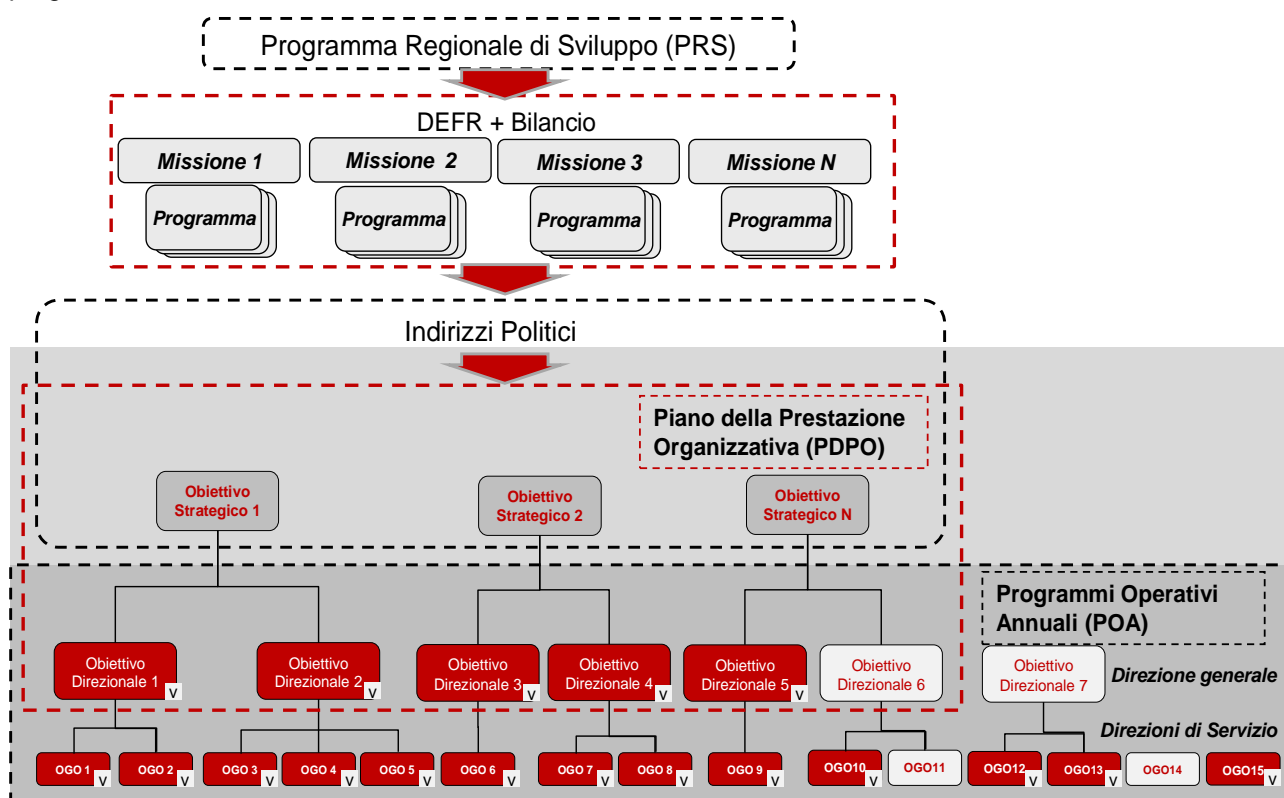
Programma Regionale di Sviluppo (PRS)

DEFR + Bilancio

Missione 1
Programma

Missione 2
Programma

Missione 3
Programma

Missione N
Programma

Indirizzi Politici

Piano della Prestazione Organizzativa (PDPO)

Obiettivo Strategico 1

Obiettivo Strategico 2

Obiettivo Strategico N

Programmi Operativi Annuali (POA)

Obiettivo Direzionale 1 V

Obiettivo Direzionale 2 V

Obiettivo Direzionale 3 V

Obiettivo Direzionale 4 V

Obiettivo Direzionale 5 V

Obiettivo Direzionale 6

Obiettivo Direzionale 7

Direzione generale

Direzioni di Servizio

OGO 1 V
OGO 2 V
OGO 3 V
OGO 4 V
OGO 5 V
OGO 6 V
OGO 7 V
OGO 8 V
OGO 9 V
OGO10 V
OGO11
OGO12 V
OGO13 V
OGO14
OGO15 V